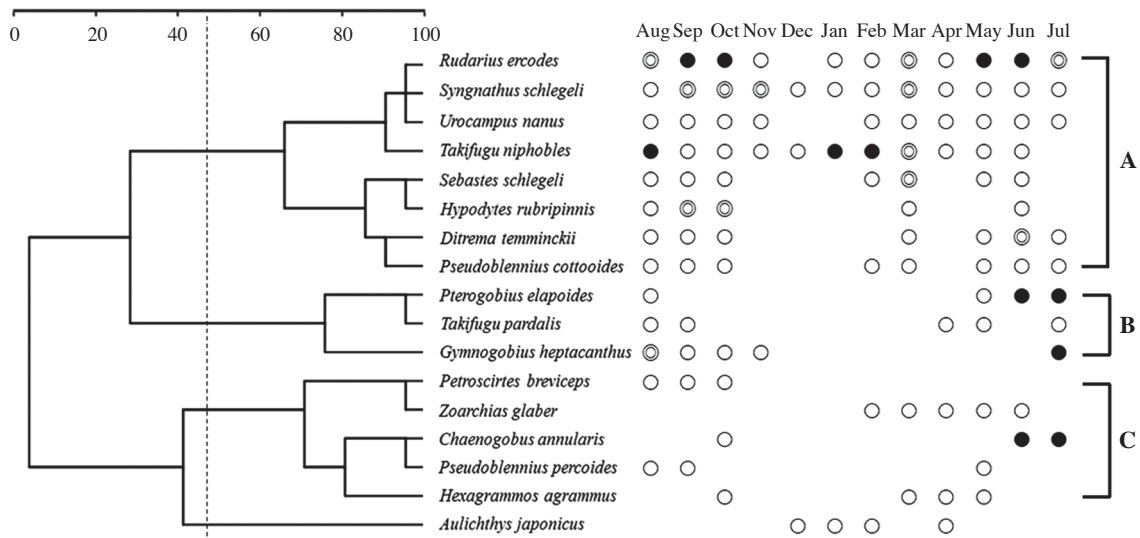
0 20 40 60 80 100

| | Aug | Sep | Oct | Nov | Dec | Jan | Feb | Mar | Apr | May | Jun | Jul |
|---|---|---|---|---|---|---|---|---|---|---|---|---|
| *Rudarius ercodes* | | | | | | | | | | | | |
| *Syngnathus schlegeli* | | | | | | | | | | | | |
| *Urocampus nanus* | | | | | | | | | | | | |
| *Takifugu niphobles* | | | | | | | | | | | | |
| *Sebastes schlegeli* | | | | | | | | | | | | |
| *Hypodytes rubripinnis* | | | | | | | | | | | | |
| *Ditrema temminckii* | | | | | | | | | | | | |
| *Pseudoblennius cottooides* | | | | | | | | | | | | |
| *Pterogobius elapoides* | | | | | | | | | | | | |
| *Takifugu pardalis* | | | | | | | | | | | | |
| *Gymnogobius heptacanthus* | | | | | | | | | | | | |
| *Petroscirtes breviceps* | | | | | | | | | | | | |
| *Zoarchias glaber* | | | | | | | | | | | | |
| *Chaenogobus annularis* | | | | | | | | | | | | |
| *Pseudoblennius percoides* | | | | | | | | | | | | |
| *Hexagrammos agrammus* | | | | | | | | | | | | |
| *Aulichthys japonicus* | | | | | | | | | | | | |

A

B

C